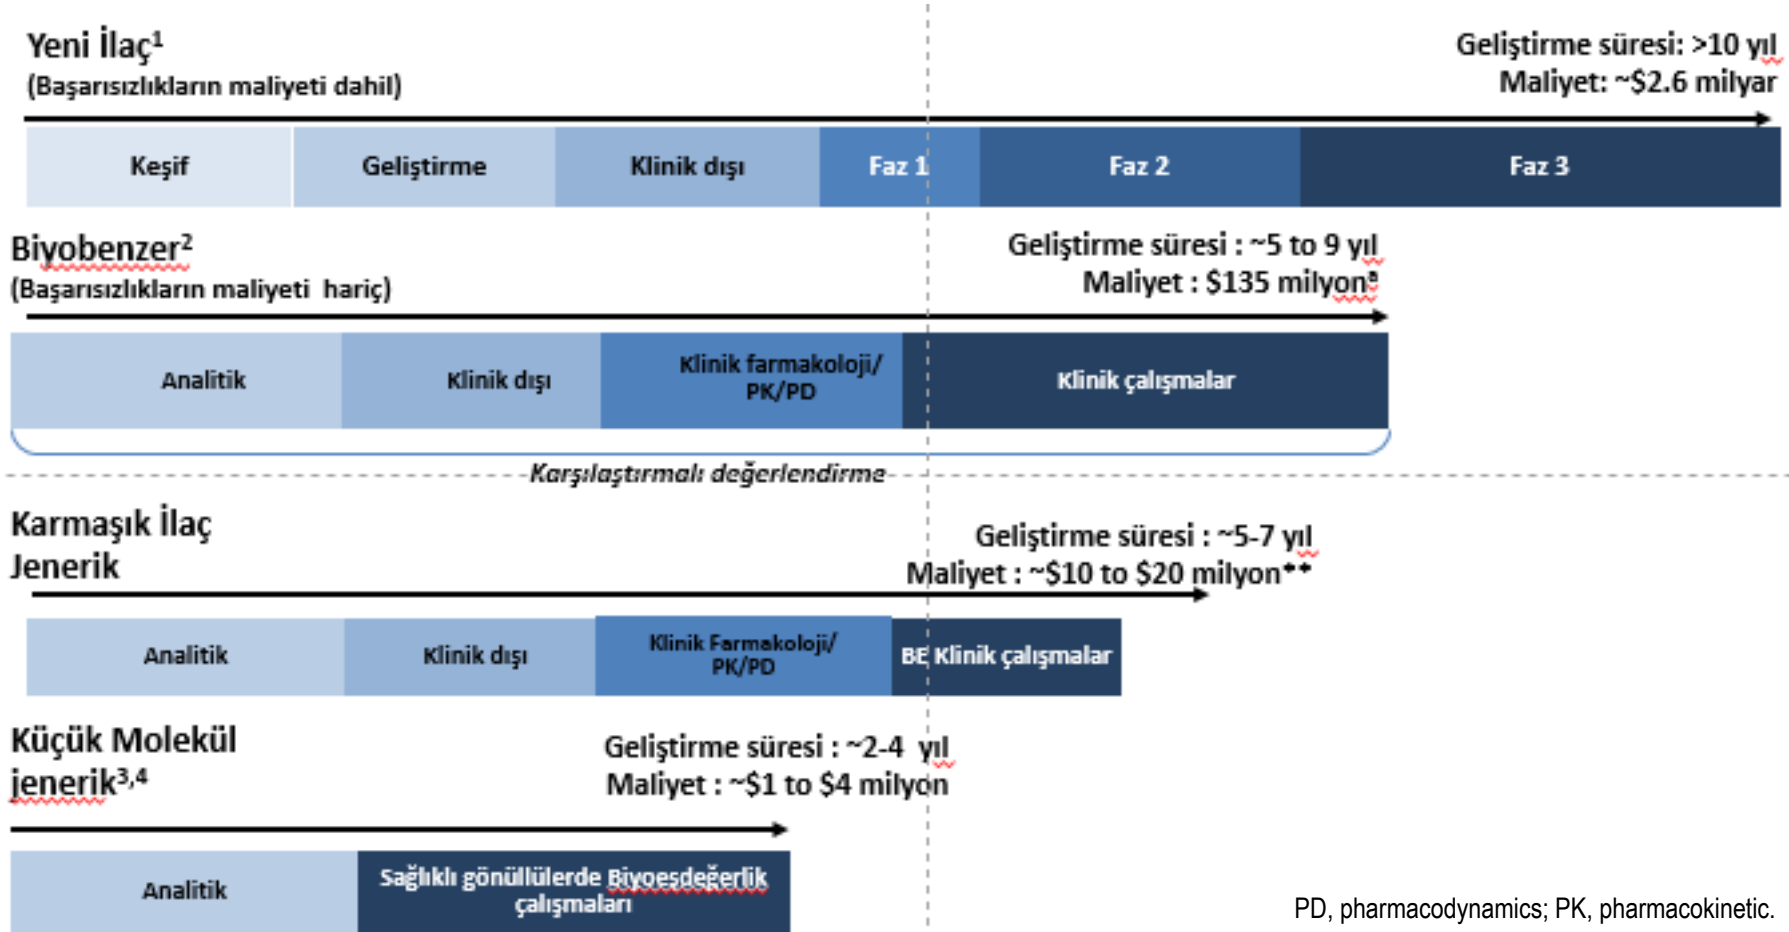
Yeni İlaç$^1$
(Başarısızlıkların maliyeti dahil)

Geliştirme süresi: >10 yıl
Maliyet: ~$2.6 milyar

Keşif | Geliştirme | Klinik dışı | Faz 1 | Faz 2 | Faz 3

Biyobenzer$^2$
(Başarısızlıkların maliyeti hariç)

Geliştirme süresi : ~5 to 9 yıl
Maliyet : $135 milyon$^a$

Analitik | Klinik dışı | Klinik farmakoloji/ PK/PD | Klinik çalışmalar

Karşılaştırmalı değerlendirme

Karmaşık İlaç
Jenerik

Geliştirme süresi : ~5-7 yıl
Maliyet : ~$10 to $20 milyon**

Analitik | Klinik dışı | Klinik Farmakoloji/ PK/PD | BE Klinik çalışmalar

Küçük Molekül
jenerik$^{3,4}$

Geliştirme süresi : ~2-4 yıl
Maliyet : ~$1 to $4 milyon

Analitik | Sağlıklı gönüllülerde Biyoesdeğerlik çalışmaları

PD, pharmacodynamics; PK, pharmacokinetic.